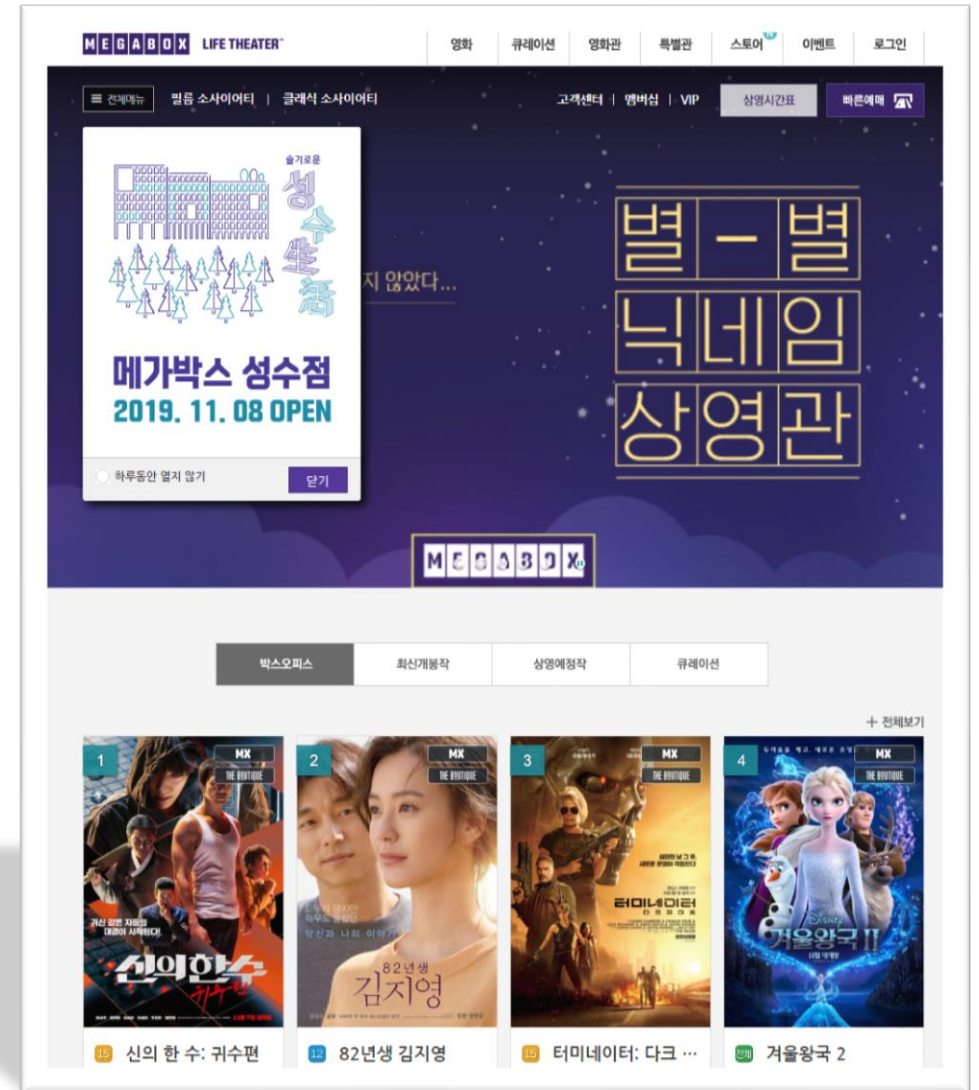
MEGABOX LIFE THEATER™

영화 큐레이션 영화관 특별관 스토어 이벤트 로그인

≡ 전체메뉴 필름 소사이어티 | 클래식 소사이어티

고객센터 | 멤버십 | VIP 상영시간표 빠른예매

슬기로운 성수生活

메가박스 성수점
2019. 11. 08 OPEN

하루동안 열지 않기 닫기

지 않았다...

별 – 별 닉네임 상영관

MEGABOX

박스오피스 최신개봉작 상영예정작 큐레이션

+ 전체보기

1 MX THE BOUTIQUE
신의 한 수 귀수편

2 MX THE BOUTIQUE
82년생 김지영

3 MX THE BOUTIQUE
터미네이터

4 MX THE BOUTIQUE
Disney 겨울왕국 II

15 신의 한 수: 귀수편
12 82년생 김지영
15 터미네이터: 다크 …
전체 겨울왕국 2